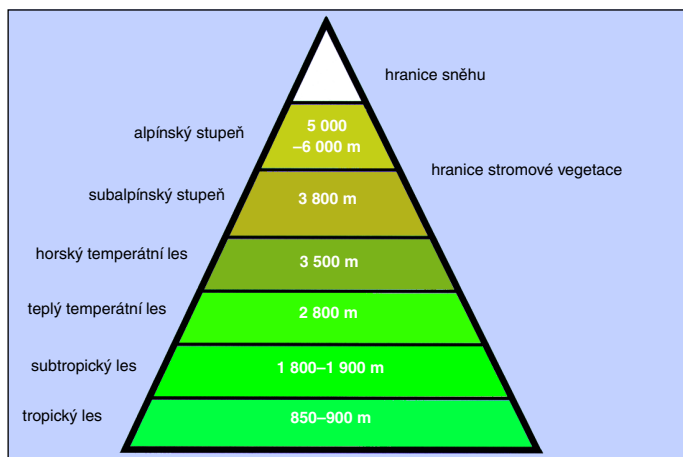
hranice sněhu

alpínský stupeň

5 000 –6 000 m

hranice stromové vegetace

subalpínský stupeň

3 800 m

horský temperátní les

3 500 m

teplý temperátní les

2 800 m

subtropický les

1 800–1 900 m

tropický les

850–900 m